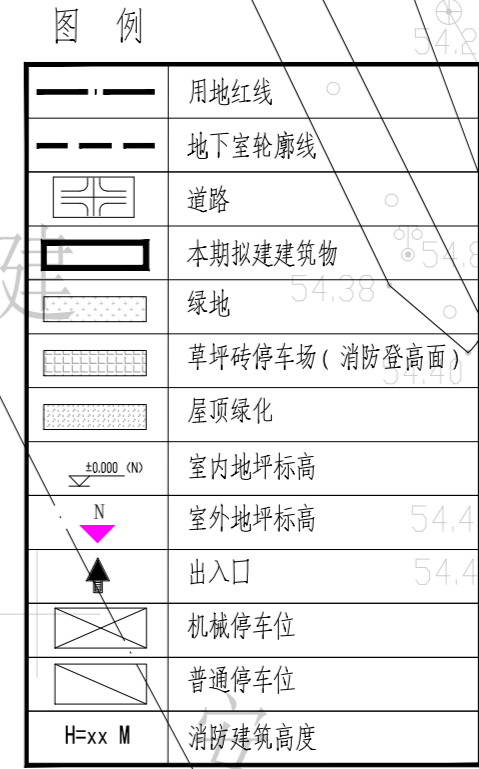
图 例

54.2

| | |
|---|---|
| | 用地红线 |
| | 地下室轮廓线 |
| | 道路 |
| | 本期拟建建筑物 |
| | 绿地 |
| | 草坪砖停车场（消防登高面） |
| | 屋顶绿化 |
| ±0.000 (N) | 室内地坪标高 |
| N | 室外地坪标高 |
| | 出入口 |
| | 机械停车位 |
| | 普通停车位 |
| H=xx M | 消防建筑高度 |

54.8
54.38
54.40
54.4
54.4
建